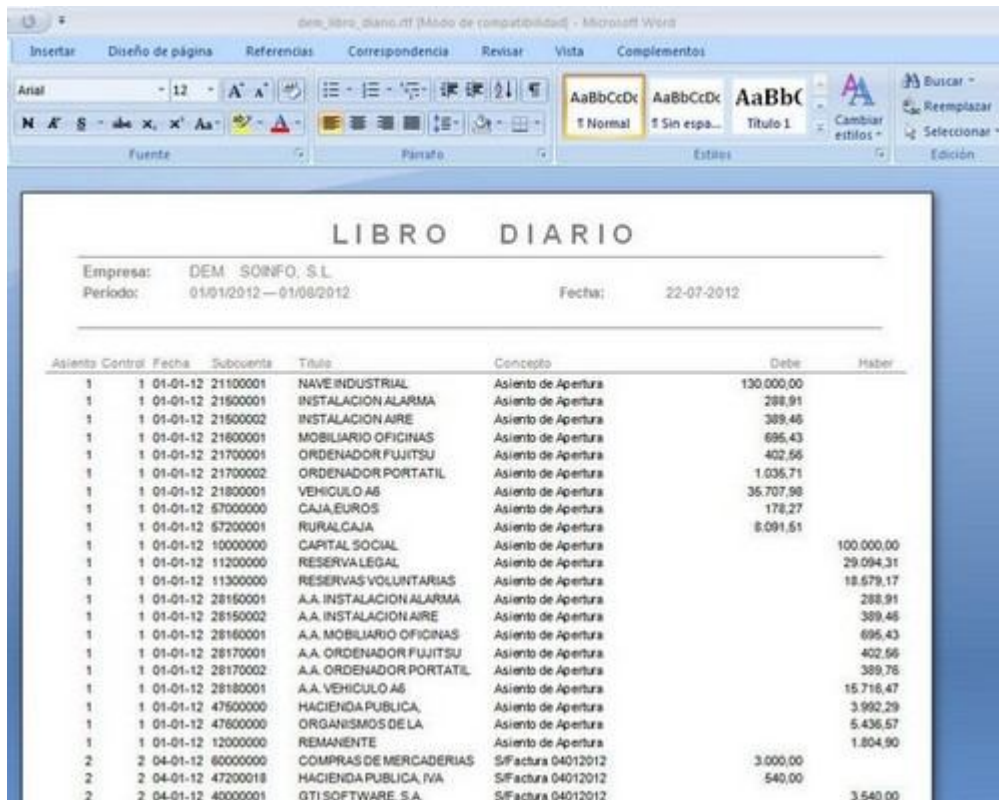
dem_libro_diario.rtf [Modo de compatibilidad] - Microsoft Word

Insertar Diseño de página Referencias Correspondencia Revisar Vista Complementos

Arial 12 A A

N K S abe $x_2$ $x^2$ Aa

Fuente Párrafo

AaBbCcDc ¶ Normal AaBbCcDc ¶ Sin espa... AaBbC Título 1 Cambiar estilos

Estilos

Buscar Reemplazar Seleccionar

Edición

LIBRO DIARIO

Empresa: DEM SOINFO, S.L.
Periodo: 01/01/2012 — 01/08/2012 Fecha: 22-07-2012

| Asiento | Control | Fecha | Subcuenta | Título | Concepto | Debe | Haber |
|---|---|---|---|---|---|---|---|
| 1 | 1 | 01-01-12 | 21100001 | NAVE INDUSTRIAL | Asiento de Apertura | 130.000,00 | |
| 1 | 1 | 01-01-12 | 21500001 | INSTALACION ALARMA | Asiento de Apertura | 288,91 | |
| 1 | 1 | 01-01-12 | 21500002 | INSTALACION AIRE | Asiento de Apertura | 389,46 | |
| 1 | 1 | 01-01-12 | 21600001 | MOBILIARIO OFICINAS | Asiento de Apertura | 695,43 | |
| 1 | 1 | 01-01-12 | 21700001 | ORDENADOR FUJITSU | Asiento de Apertura | 402,56 | |
| 1 | 1 | 01-01-12 | 21700002 | ORDENADOR PORTATIL | Asiento de Apertura | 1.035,71 | |
| 1 | 1 | 01-01-12 | 21800001 | VEHICULO A6 | Asiento de Apertura | 35.707,98 | |
| 1 | 1 | 01-01-12 | 57000000 | CAJA,EUROS | Asiento de Apertura | 178,27 | |
| 1 | 1 | 01-01-12 | 57200001 | RURALCAJA | Asiento de Apertura | 8.091,51 | |
| 1 | 1 | 01-01-12 | 10000000 | CAPITAL SOCIAL | Asiento de Apertura | | 100.000,00 |
| 1 | 1 | 01-01-12 | 11200000 | RESERVA LEGAL | Asiento de Apertura | | 29.094,31 |
| 1 | 1 | 01-01-12 | 11300000 | RESERVAS VOLUNTARIAS | Asiento de Apertura | | 18.579,17 |
| 1 | 1 | 01-01-12 | 28150001 | A.A. INSTALACION ALARMA | Asiento de Apertura | | 288,91 |
| 1 | 1 | 01-01-12 | 28150002 | A.A. INSTALACION AIRE | Asiento de Apertura | | 389,46 |
| 1 | 1 | 01-01-12 | 28160001 | A.A. MOBILIARIO OFICINAS | Asiento de Apertura | | 695,43 |
| 1 | 1 | 01-01-12 | 28170001 | A.A. ORDENADOR FUJITSU | Asiento de Apertura | | 402,56 |
| 1 | 1 | 01-01-12 | 28170002 | A.A. ORDENADOR PORTATIL | Asiento de Apertura | | 389,76 |
| 1 | 1 | 01-01-12 | 28180001 | A.A. VEHICULO A6 | Asiento de Apertura | | 15.716,47 |
| 1 | 1 | 01-01-12 | 47500000 | HACIENDA PUBLICA, | Asiento de Apertura | | 3.992,29 |
| 1 | 1 | 01-01-12 | 47600000 | ORGANISMOS DE LA | Asiento de Apertura | | 5.436,57 |
| 1 | 1 | 01-01-12 | 12000000 | REMANENTE | Asiento de Apertura | | 1.804,90 |
| 2 | 2 | 04-01-12 | 60000000 | COMPRAS DE MERCADERIAS | S/Factura 04012012 | 3.000,00 | |
| 2 | 2 | 04-01-12 | 47200018 | HACIENDA PUBLICA, IVA | S/Factura 04012012 | 540,00 | |
| 2 | 2 | 04-01-12 | 40000001 | GTI SOFTWARE, S.A. | S/Factura 04012012 | | 3.540,00 |